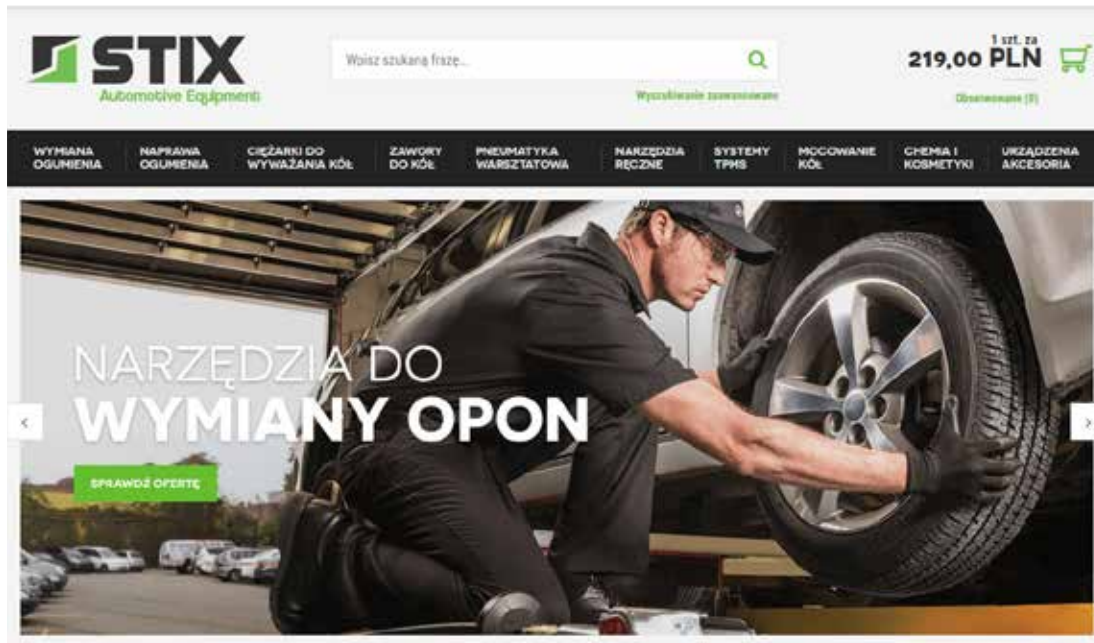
STIX
Automotive Equipment

Wpisz szukaną frazę...

Wyszukiwanie zaawansowane

1 szt. za
219,00 PLN

Obserwowane (0)

WYMIANA OGUMIENIA
NAPRAWA OGUMIENIA
CIĘŻARKI DO WYWAŻANIA KÓŁ
ZAWORY DO KÓŁ
PNEUMATYKA WARSZTATOWA
NARZĘDZIA RĘCZNE
SYSTEMY TPMS
MOCOWANIE KÓŁ
CHEMIA I KOSMETYKI
URZĄDZENIA AKCESORIA

NARZĘDZIA DO
WYMIANY OPON

SPRAWDŹ OFERTĘ